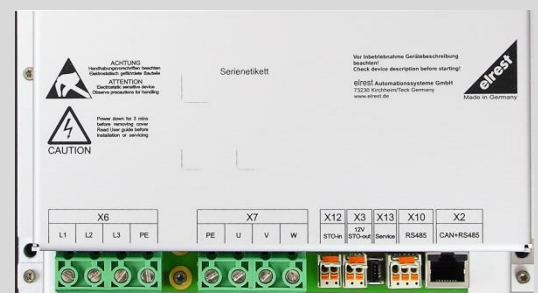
ACHTUNG
Handhabungsvorschriften beachten
Elektrostatisch gefährdete Bauteile
ATTENTION
Electrostatic sensitive device
Observe precautions for handling

Power down for 2 mins before removing cover
Read User guide before installation or servicing
CAUTION

Serienetikett

Vor Inbetriebnahme Gerätebeschreibung beachten!
Check device description before starting!

elrest Automationssysteme GmbH
73230 Kirchheim/Teck Germany
www.elrest.de

elrest
Made in Germany

| X6 | | | | X7 | | | | X12 | X3 | X13 | X10 | X2 |
|---|---|---|---|---|---|---|---|---|---|---|---|---|
| L1 | L2 | L3 | PE | PE | U | V | W | STO-in | 12V STO-out | Service | RS485 | CAN+RS485 |